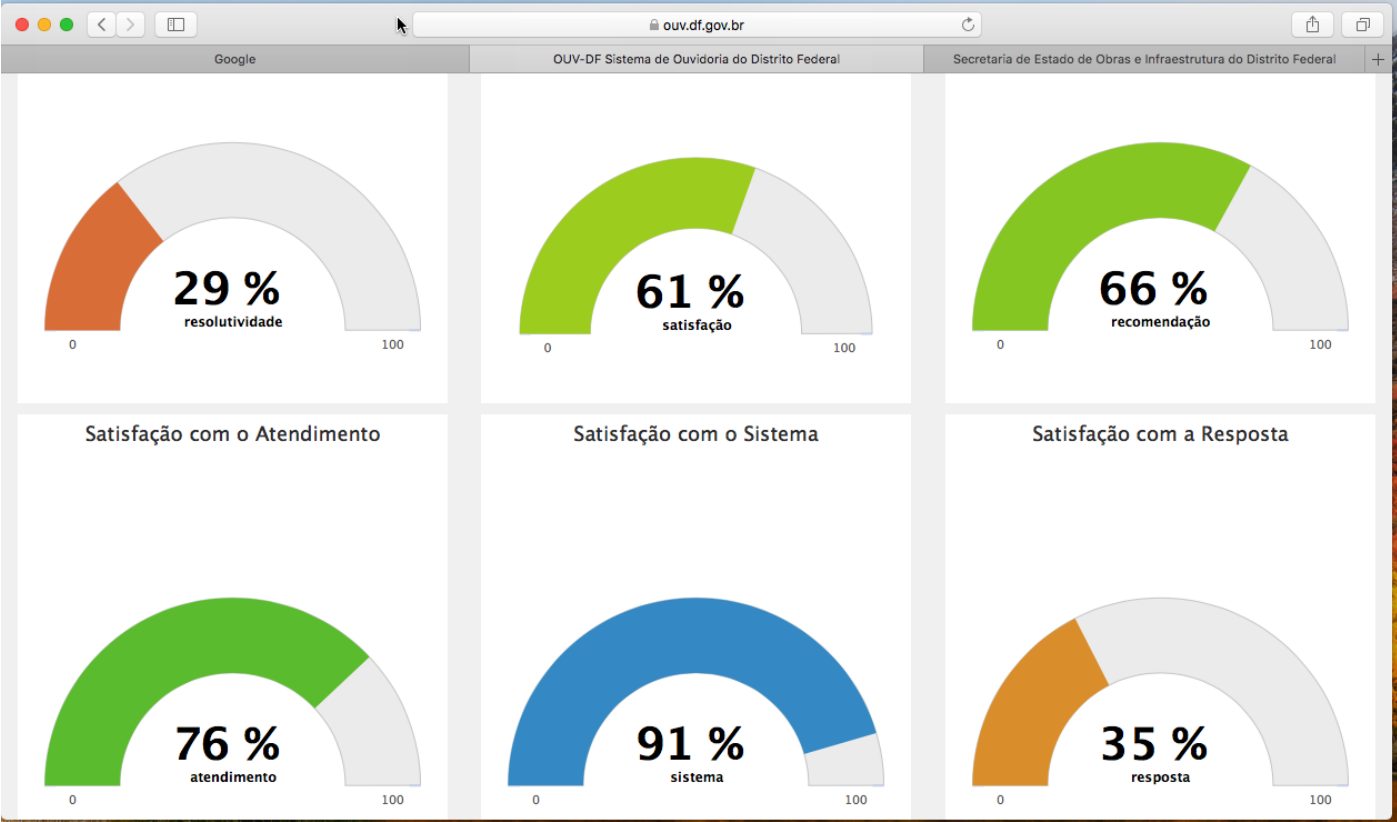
ouv.df.gov.br

Google

OUV-DF Sistema de Ouvidoria do Distrito Federal

Secretaria de Estado de Obras e Infraestrutura do Distrito Federal

29 %
resolutividade
0
100

61 %
satisfação
0
100

66 %
recomendação
0
100

Satisfação com o Atendimento

76 %
atendimento
0
100

Satisfação com o Sistema

91 %
sistema
0
100

Satisfação com a Resposta

35 %
resposta
0
100